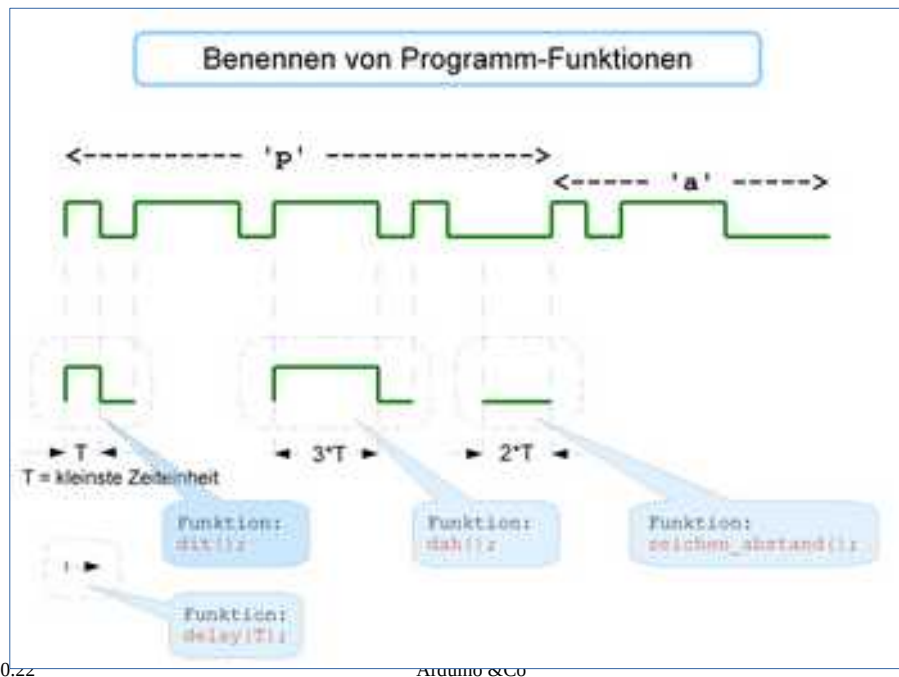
Benennen von Programm-Funktionen

<---------- 'P' ------------->

<----- 'a' ----->

► T ◄
T = kleinste Zeiteinheit

◄ 3*T ►

► 2*T ◄

Funktion:
dit();

Funktion:
dah();

Funktion:
zeichen_abstand();

Funktion:
delay(T);

0.22

Arduino &Co